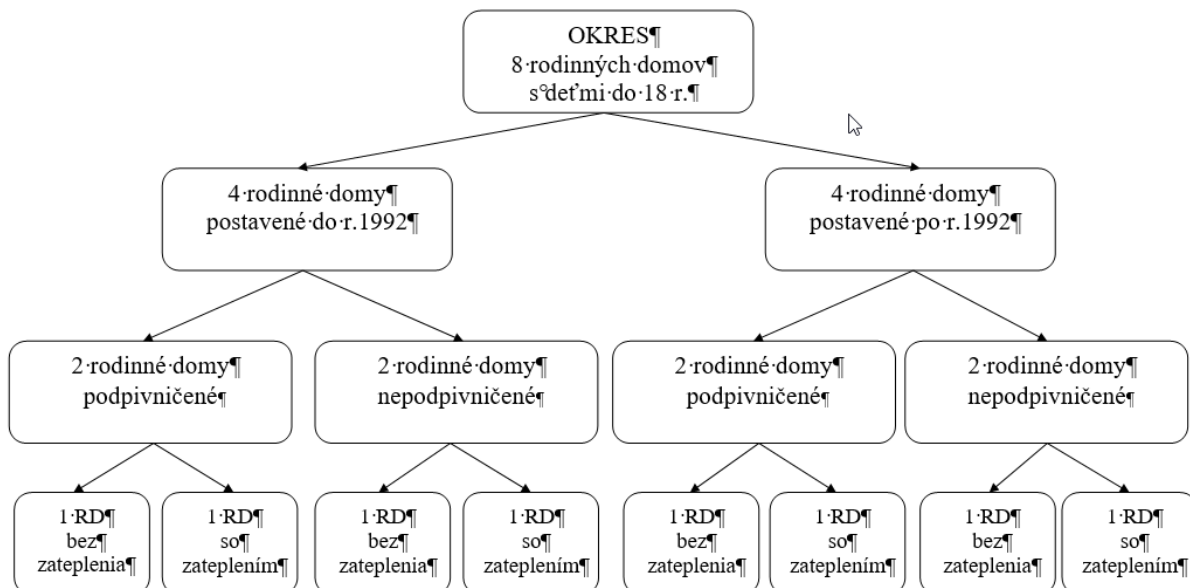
OKRES¶
8·rodinných·domov¶
s°deťmi·do·18·r.¶

4·rodinné·domy¶
postavené·do·r.1992¶

4·rodinné·domy¶
postavené·po·r.1992¶

2·rodinné·domy¶
podpivničené¶

2·rodinné·domy¶
nepodpivničené¶

2·rodinné·domy¶
podpivničené¶

2·rodinné·domy¶
nepodpivničené¶

1·RD¶
bez¶
zateplenia¶

1·RD¶
so¶
zateplením¶

1·RD¶
bez¶
zateplenia¶

1·RD¶
so¶
zateplením¶

1·RD¶
bez¶
zateplenia¶

1·RD¶
so¶
zateplením¶

1·RD¶
bez¶
zateplenia¶

1·RD¶
so¶
zateplením¶